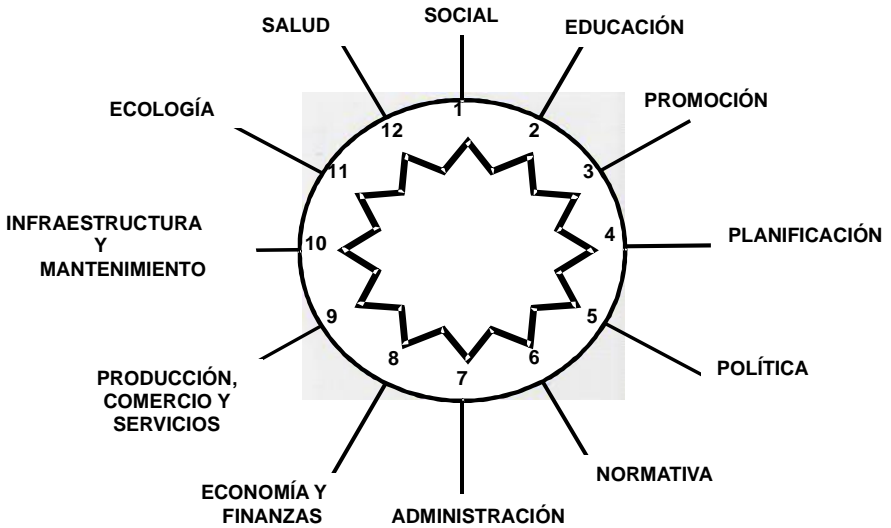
SOCIAL
1
EDUCACIÓN
2
PROMOCIÓN
3
PLANIFICACIÓN
4
POLÍTICA
5
NORMATIVA
6
ADMINISTRACIÓN
7
ECONOMÍA Y FINANZAS
8
PRODUCCIÓN, COMERCIO Y SERVICIOS
9
INFRAESTRUCTURA Y MANTENIMIENTO
10
ECOLOGÍA
11
SALUD
12